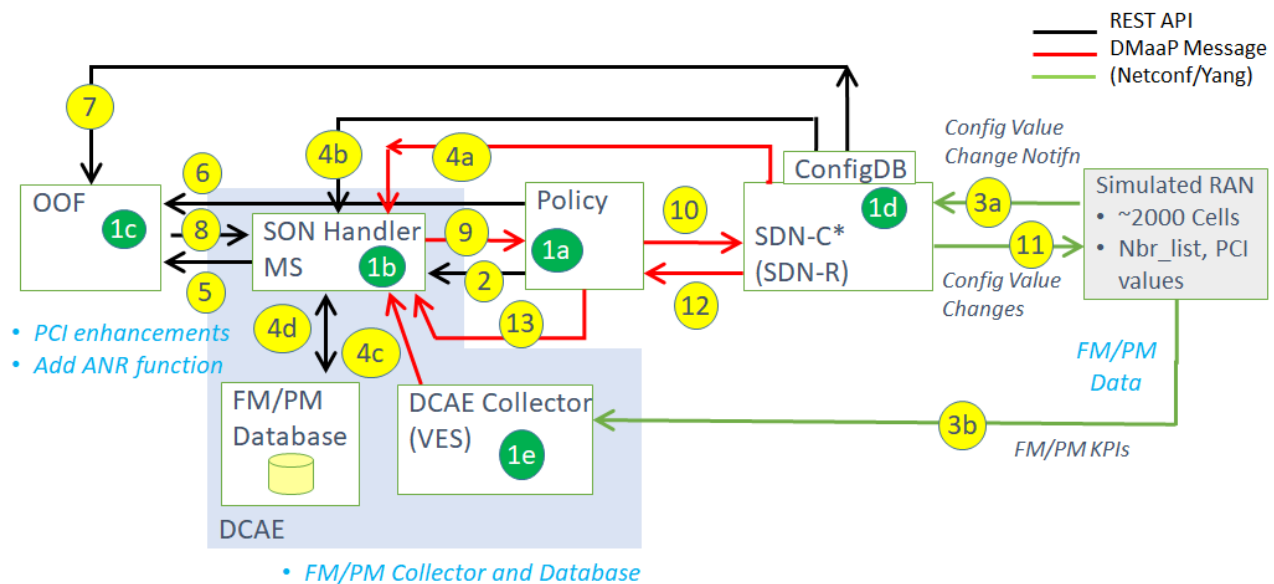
REST API
DMaaP Message
(Netconf/Yang)

7

4b

4a

Config Value Change Notifn

ConfigDB

6

OOF
1c

8

SON Handler MS
1b

9

Policy
1a

10

SDN-C*
(SDN-R)
1d

3a

Simulated RAN
• ~2000 Cells
• Nbr_list, PCI values

11

5

2

12

Config Value Changes

4d

4c

13

• PCI enhancements
• Add ANR function

FM/PM Data

FM/PM Database

DCAE Collector (VES)
1e

3b

FM/PM KPIs

DCAE

• FM/PM Collector and Database